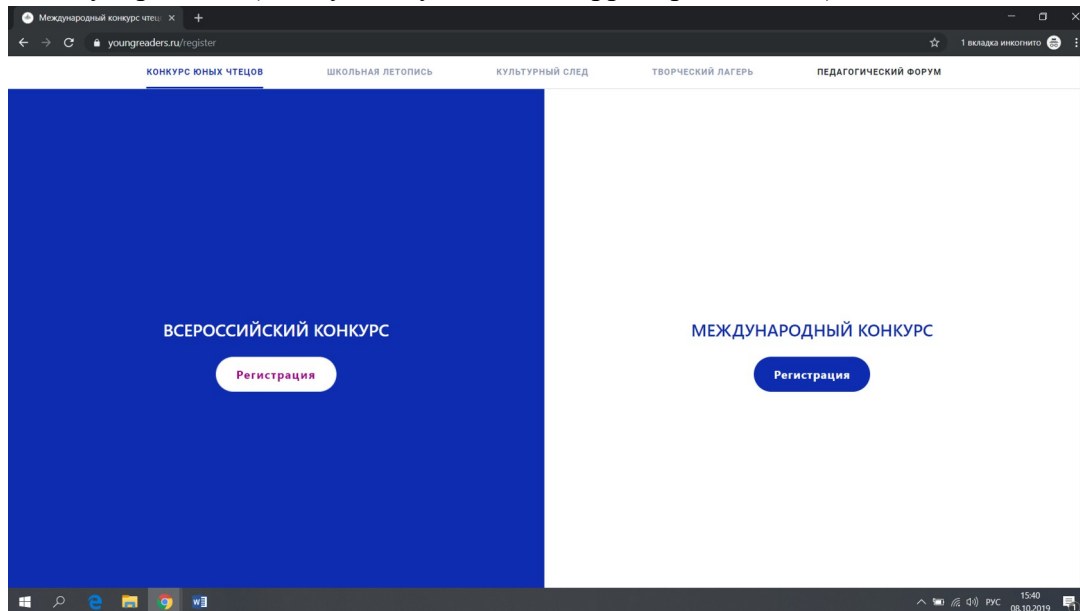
Международный конкурс чтец ×

youngreaders.ru/register

1 вкладка инкогнито

КОНКУРС ЮНЫХ ЧТЕЦОВ | ШКОЛЬНАЯ ЛЕТОПИСЬ | КУЛЬТУРНЫЙ СЛЕД | ТВОРЧЕСКИЙ ЛАГЕРЬ | ПЕДАГОГИЧЕСКИЙ ФОРУМ

ВСЕРОССИЙСКИЙ КОНКУРС

Регистрация

МЕЖДУНАРОДНЫЙ КОНКУРС

Регистрация

РУС 15:40 08.10.2019